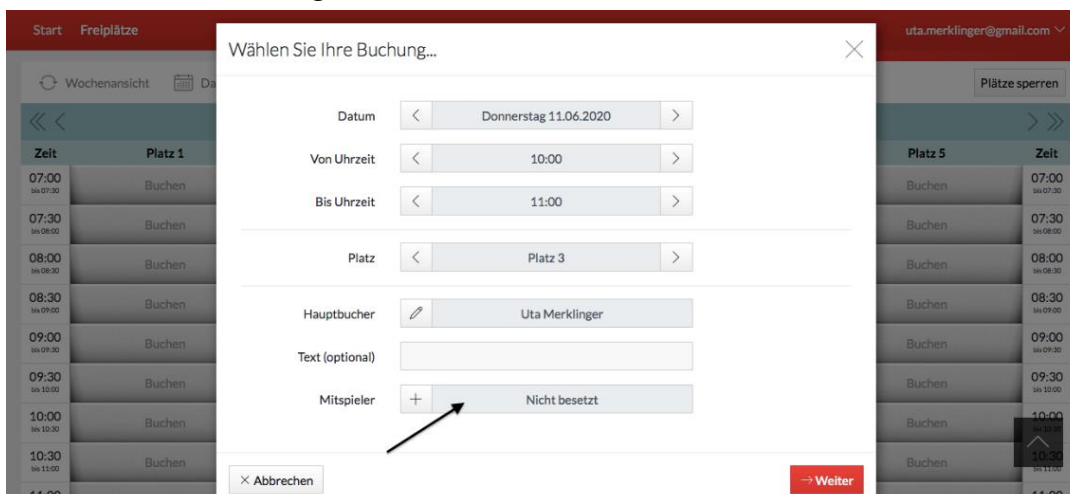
Start Freiplätze

uta.merklinger@gmail.com

Wochenansicht Da

Plätze sperren

Zeit Platz 1

07:00 bis 07:30 Buchen
07:30 bis 08:00 Buchen
08:00 bis 08:30 Buchen
08:30 bis 09:00 Buchen
09:00 bis 09:30 Buchen
09:30 bis 10:00 Buchen
10:00 bis 10:30 Buchen
10:30 bis 11:00 Buchen

Platz 5 Zeit

Buchen 07:00 bis 07:30
Buchen 07:30 bis 08:00
Buchen 08:00 bis 08:30
Buchen 08:30 bis 09:00
Buchen 09:00 bis 09:30
Buchen 09:30 bis 10:00
Buchen 10:00 bis 10:30
Buchen 10:30 bis 11:00

Wählen Sie Ihre Buchung...

Datum Donnerstag 11.06.2020

Von Uhrzeit 10:00

Bis Uhrzeit 11:00

Platz Platz 3

Hauptbucher Uta Merklinger

Text (optional)

Mitspieler + Nicht besetzt

× Abbrechen

→ Weiter